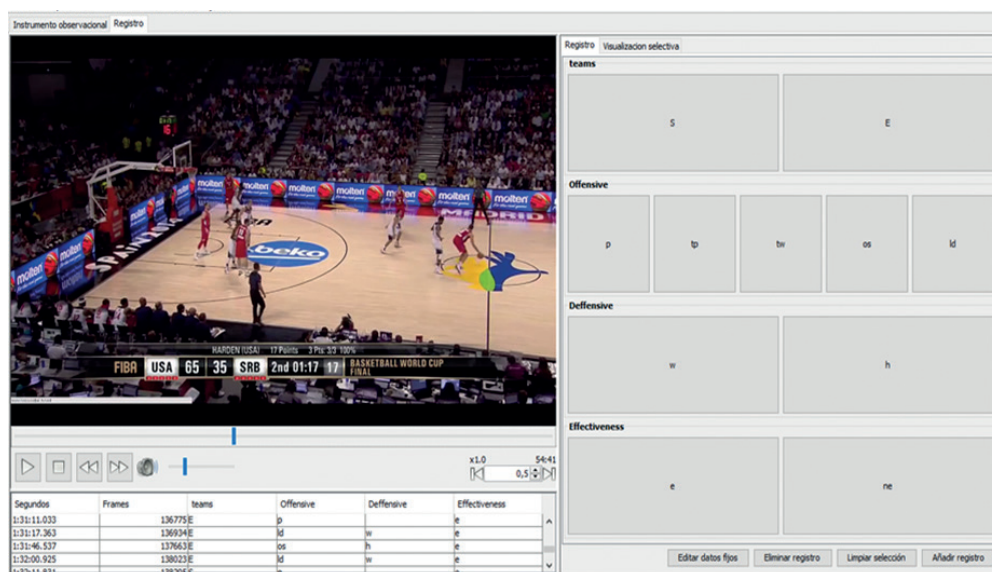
Instrumento observacional Registro

molten molten molten molten molten molten
beko
MADRID
FIBA USA 65 35 SRB 2nd 01:17 17 BASKETBALL WORLD CUP FINAL
HARDEN (USA) 17 Points 3 Pts 3/3 100%

x1.0 54:41
0,5

| Segundos | Frames | teams | Offensive | Deffensive | Effectiveness |
|---|---|---|---|---|---|
| 1:31:11.033 | 136775 | E | p | | e |
| 1:31:17.363 | 136934 | E | ld | w | e |
| 1:31:46.537 | 137663 | E | os | h | e |
| 1:32:00.925 | 138023 | E | ld | w | e |
| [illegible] | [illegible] | | | | |

Registro Visualizacion selectiva

teams
S
E

Offensive
p
tp
tw
os
ld

Deffensive
w
h

Effectiveness
e
ne

Editar datos fijos Eliminar registro Limpiar selección Añadir registro